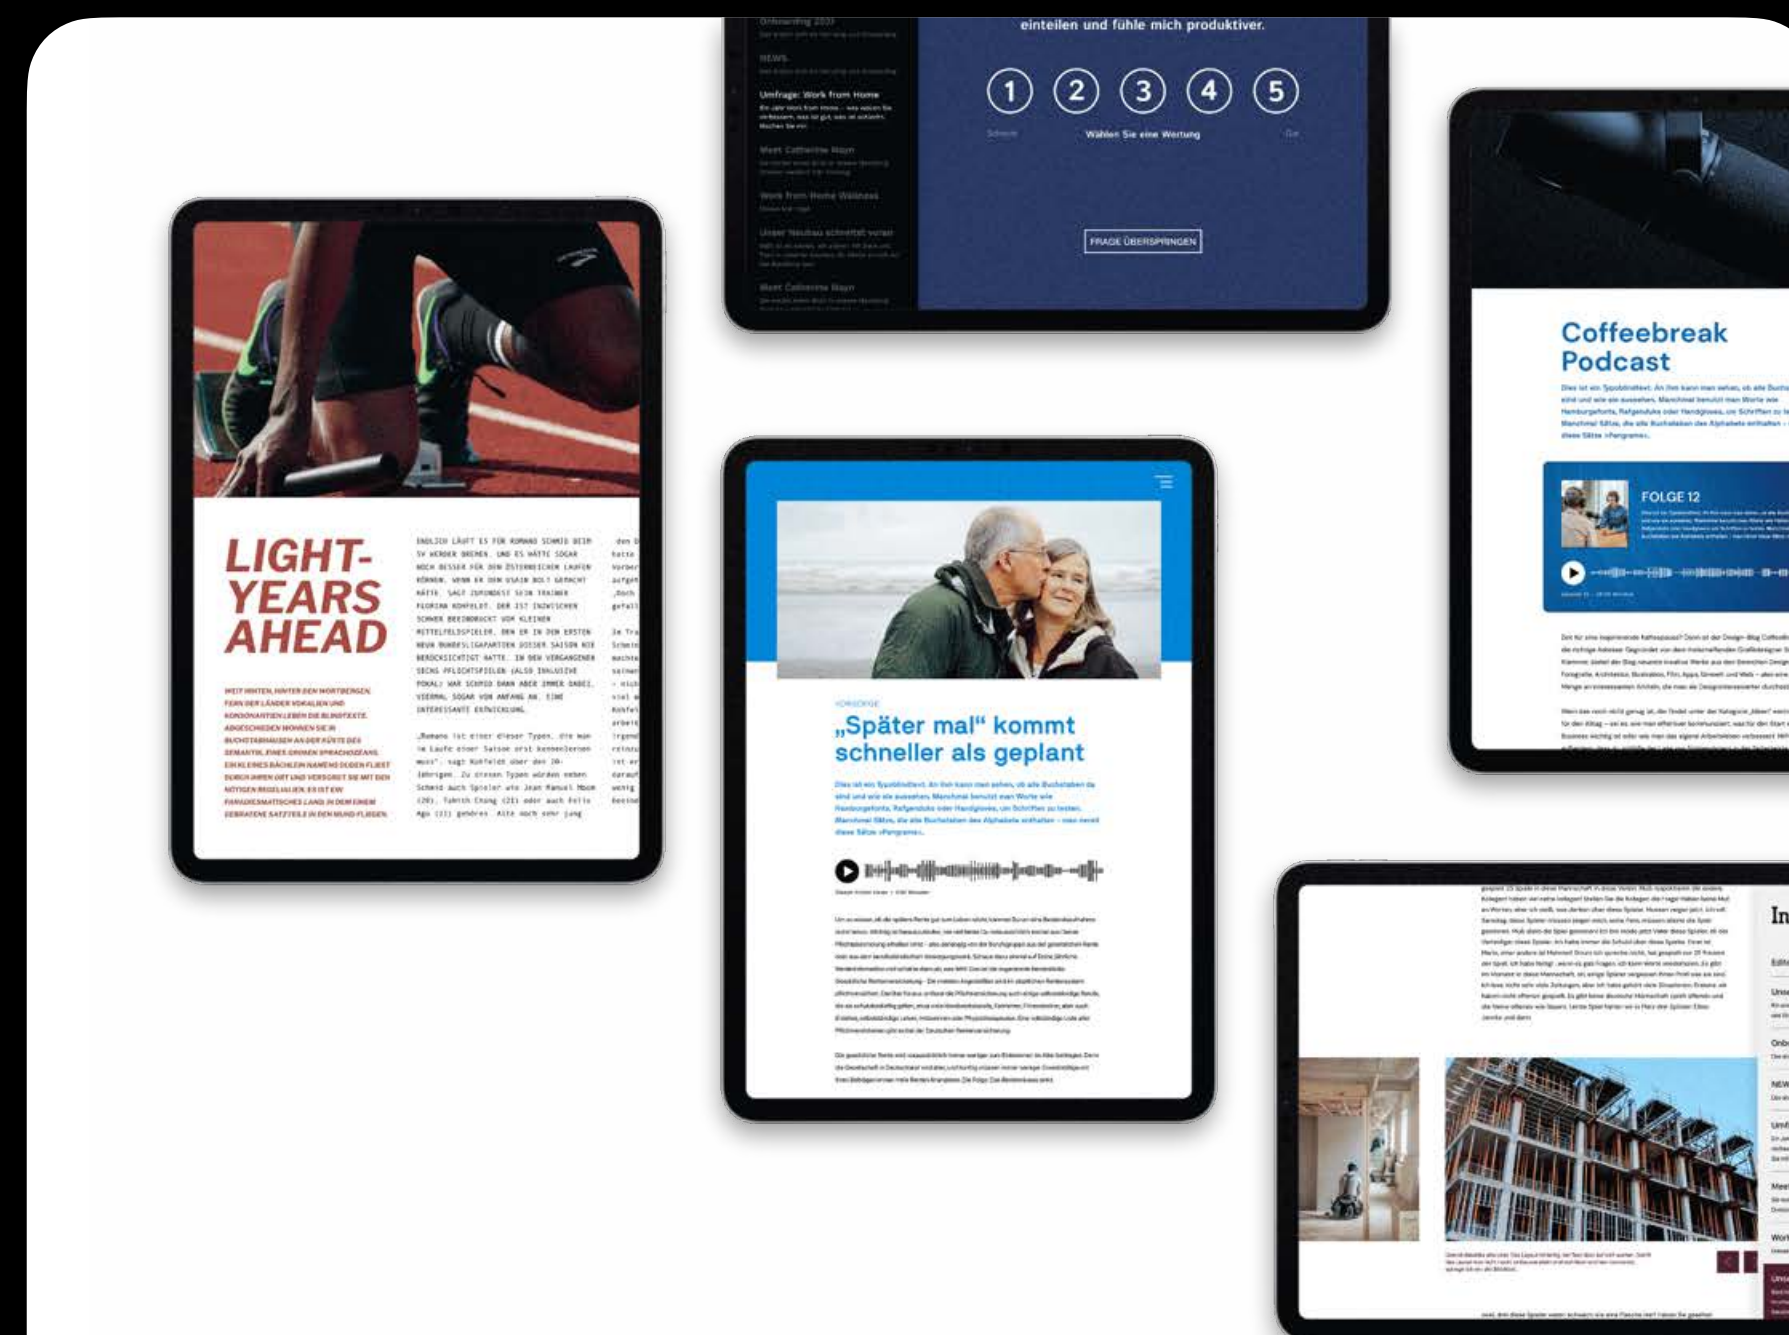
Onboarding 2021

NEWS

Umfrage: Work from Home

Meet Catherine Mayn

Work from Home Wellness

Unser Neubau schreitet voran

Meet Catherine Mayn

einteilen und fühle mich produktiver.

1 2 3 4 5

Schlecht Wählen Sie eine Wertung Gut

FRAGE ÜBERSPRINGEN

Coffeebreak Podcast

FOLGE 12

LIGHT-YEARS AHEAD

ENDLICH LÄUFT ES FÜR ROMANO SCHMID BEIM SV WERDER BREMEN. UND ES HÄTTE SOGAR NOCH BESSER FÜR DEN ÖSTERREICHER LAUFEN KÖNNEN, WENN ER DEN USAIN BOLT GEMACHT HÄTTE, SAGT ZUMINDEST SEIN TRAINER FLORIAN KOHFELDT. DER IST INZWISCHEN SCHWER BEEINDRUCKT VOM KLEINEN MITTELFELDSPIELER, DEN ER IN DEN ERSTEN NEUN BUNDESLIGAPARTIEN DIESER SAISON NIE BERÜCKSICHTIGT HATTE. IN DEN VERGANGENEN SECHS PFLICHTSPIELEN (ALSO INKLUSIVE POKAL) WAR SCHMID DANN ABER IMMER DABEI, VIERMAL SOGAR VON ANFANG AN. EINE INTERESSANTE ENTWICKLUNG.

„Romano ist einer dieser Typen, die man im Laufe einer Saison erst kennenlernen muss", sagt Kohfeldt über den 20-Jährigen. Zu diesen Typen würden neben Schmid auch Spieler wie Jean Manuel Mbom (20), Tahith Chong (21) oder auch Felix Agu (21) gehören. Alle noch sehr jung

WEIT HINTEN, HINTER DEN WORTBERGEN, FERN DER LÄNDER VOKALIEN UND KONSONANTIEN LEBEN DIE BLINDTEXTE. ABGESCHIEDEN WOHNEN SIE IN BUCHSTABHAUSEN AN DER KÜSTE DES SEMANTIK, EINES GROßEN SPRACHOZEANS. EIN KLEINES BÄCHLEIN NAMENS DUDEN FLIEßT DURCH IHREN ORT UND VERSORGT SIE MIT DEN NÖTIGEN REGELIALIEN. ES IST EIN PARADIESMATISCHES LAND, IN DEM EINEM GEBRATENE SATZTEILE IN DEN MUND FLIEGEN.

VORSORGE

„Später mal" kommt schneller als geplant

Dies ist ein Typoblindtext. An ihm kann man sehen, ob alle Buchstaben da sind und wie sie aussehen. Manchmal benutzt man Worte wie Hamburgefonts, Rafgenduks oder Handgloves, um Schriften zu testen. Manchmal Sätze, die alle Buchstaben des Alphabets enthalten - man nennt diese Sätze »Pangrams«.

In